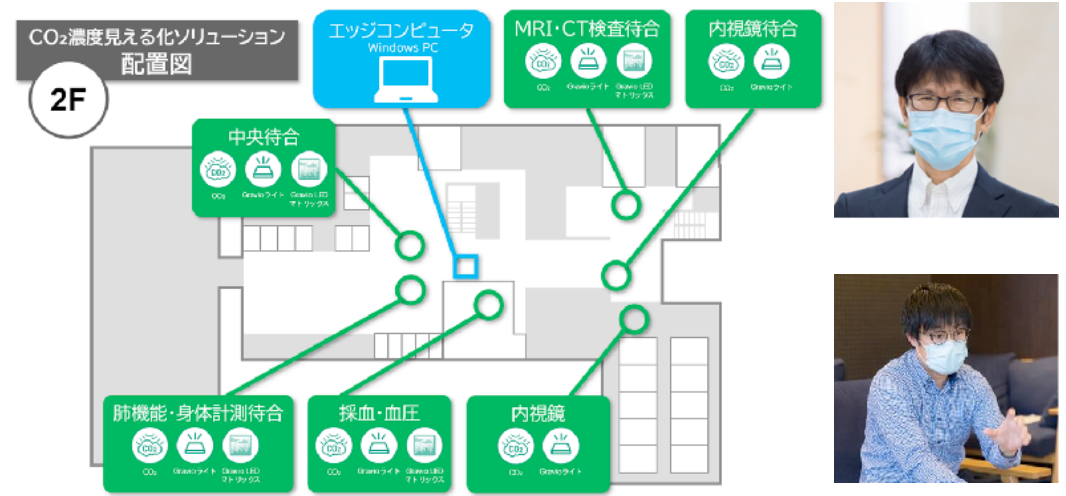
$CO_2$濃度見える化ソリューション
配置図

2F

エッジコンピュータ
Windows PC

MRI・CT検査待合
CO₂ Gravioライト Gravio LED マトリックス

内視鏡待合
CO₂ Gravioライト

中央待合
CO₂ Gravioライト Gravio LED マトリックス

肺機能・身体計測待合
CO₂ Gravioライト Gravio LED マトリックス

採血・血圧
CO₂ Gravioライト Gravio LED マトリックス

内視鏡
CO₂ Gravioライト